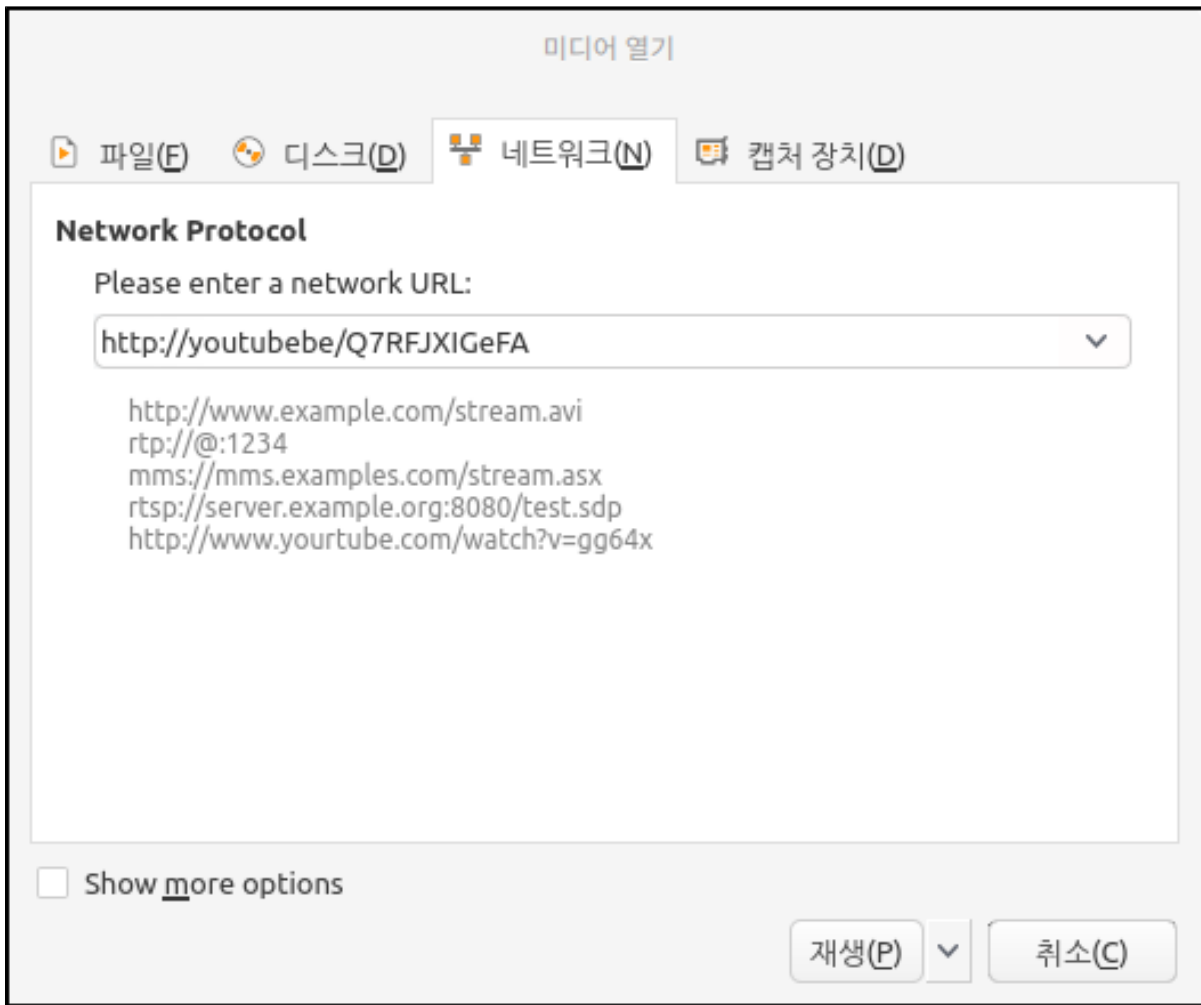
미디어 열기

파일(F) 디스크(D) 네트워크(N) 캡처 장치(D)

Network Protocol

Please enter a network URL:

http://youtubebe/Q7RFJXIGeFA

http://www.example.com/stream.avi
rtp://@:1234
mms://mms.examples.com/stream.asx
rtsp://server.example.org:8080/test.sdp
http://www.yourtube.com/watch?v=gg64x

Show more options

재생(P) 취소(C)